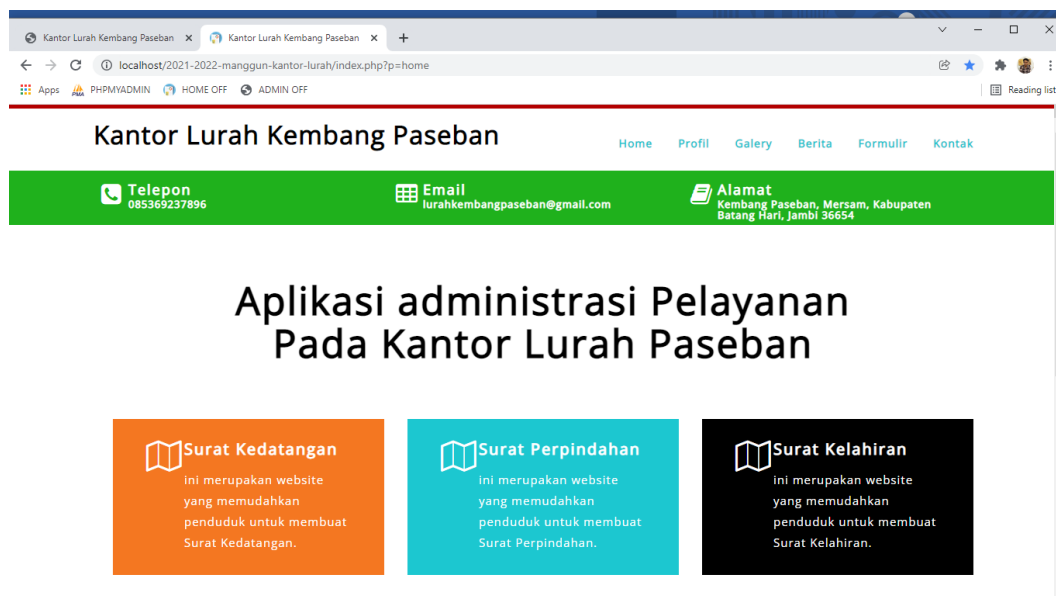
Kantor Lurah Kembang Paseban ×
Kantor Lurah Kembang Paseban ×
+

localhost/2021-2022-manggun-kantor-lurah/index.php?p=home

Apps PHPMYADMIN HOME OFF ADMIN OFF
Reading list

Kantor Lurah Kembang Paseban

Home Profil Galery Berita Formulir Kontak

Telepon
085369237896

Email
lurahkembangpaseban@gmail.com

Alamat
Kembang Paseban, Mersam, Kabupaten Batang Hari, Jambi 36654

Aplikasi administrasi Pelayanan Pada Kantor Lurah Paseban

Surat Kedatangan
ini merupakan website yang memudahkan penduduk untuk membuat Surat Kedatangan.

Surat Perpindahan
ini merupakan website yang memudahkan penduduk untuk membuat Surat Perpindahan.

Surat Kelahiran
ini merupakan website yang memudahkan penduduk untuk membuat Surat Kelahiran.